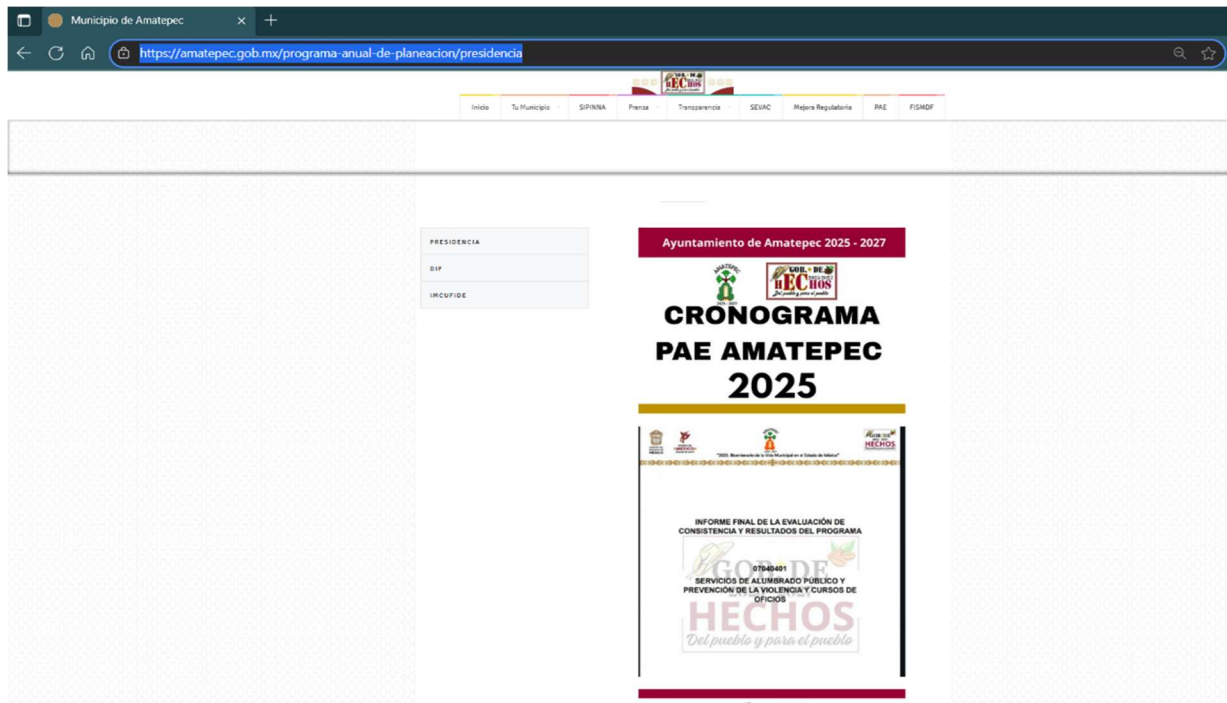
Municipio de Amatepec

https://amatepec.gob.mx/programa-anual-de-planeacion/presidencia

GOB. DE HECHOS

Inicio | Tu Municipio | SIPINNA | Prensa | Transparencia | SEVAC | Mejora Regulatoria | PAE | FISMDF

PRESIDENCIA

DIF

IMCUFIDE

Ayuntamiento de Amatepec 2025 - 2027

AMATEPEC

GOB. DE HECHOS Del pueblo y para el pueblo

CRONOGRAMA PAE AMATEPEC 2025

"2025. Bicentenario de la Vida Municipal en el Estado de México"

INFORME FINAL DE LA EVALUACIÓN DE CONSISTENCIA Y RESULTADOS DEL PROGRAMA

07040401

SERVICIOS DE ALUMBRADO PÚBLICO Y PREVENCIÓN DE LA VIOLENCIA Y CURSOS DE OFICIOS

GOB. DE HECHOS

Del pueblo y para el pueblo